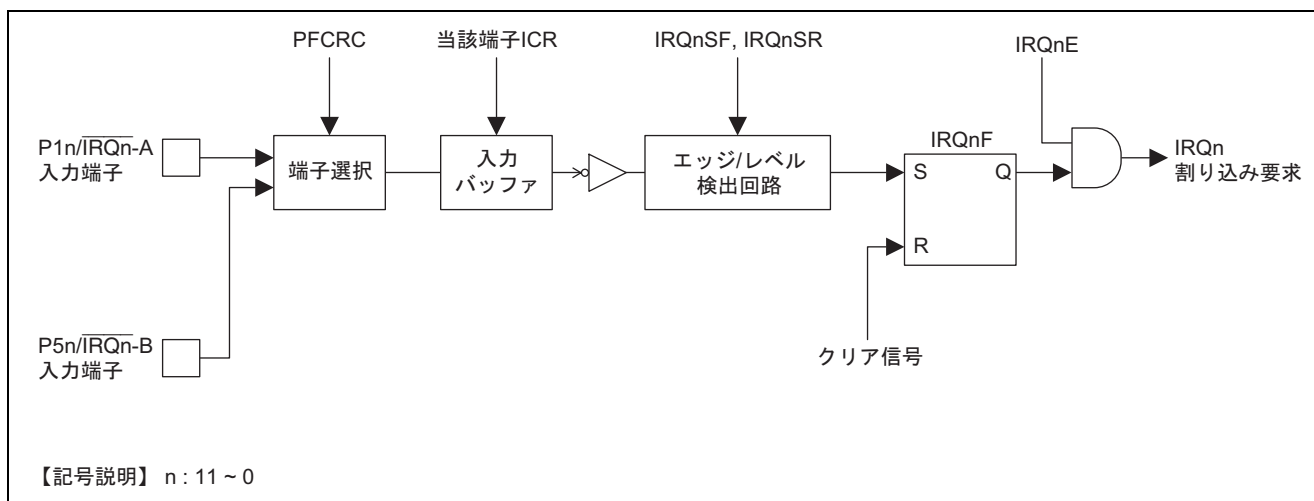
PFCRC

当該端子ICR

IRQnSF, IRQnSR

IRQnE

P1n/$\overline{\text{IRQn}}$-A
入力端子

端子選択

入力
バッファ

エッジ/レベル
検出回路

IRQnF

S

Q

R

IRQn
割り込み要求

P5n/$\overline{\text{IRQn}}$-B
入力端子

クリア信号

【記号説明】 n : 11 ~ 0